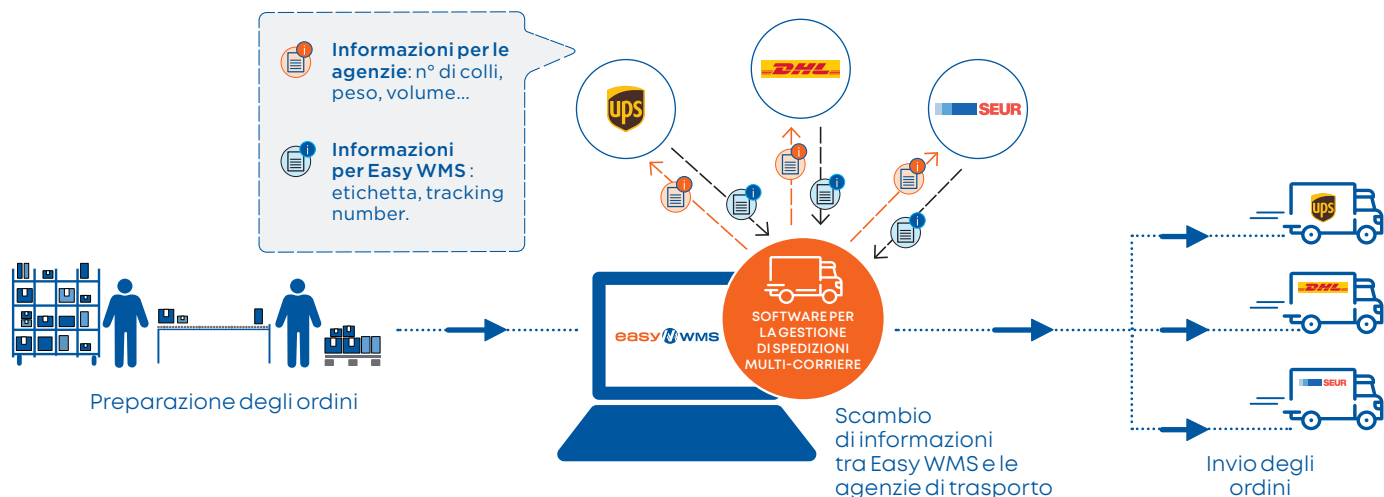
**Informazioni per le agenzie**: n° di colli, peso, volume...

**Informazioni per Easy WMS** : etichetta, tracking number.

UPS

DHL

SEUR

SOFTWARE PER LA GESTIONE DI SPEDIZIONI MULTI-CORRIERE

easy WMS

Preparazione degli ordini

Scambio di informazioni tra Easy WMS e le agenzie di trasporto

ups

DHL

SEUR

Invio degli ordini